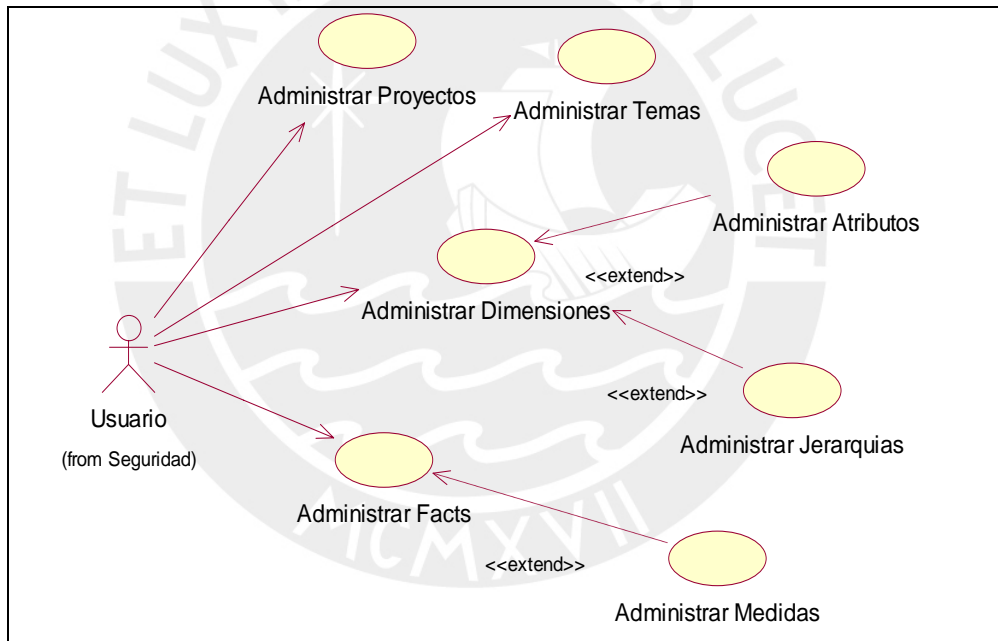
Administrar Proyectos

Administrar Temas

Administrar Atributos

<<extend>>

Administrar Dimensiones

Usuario

(from Seguridad)

<<extend>>

Administrar Jerarquias

Administrar Facts

<<extend>>

Administrar Medidas

ET LUX IN TENEBRIS LUCET

MCMXVII